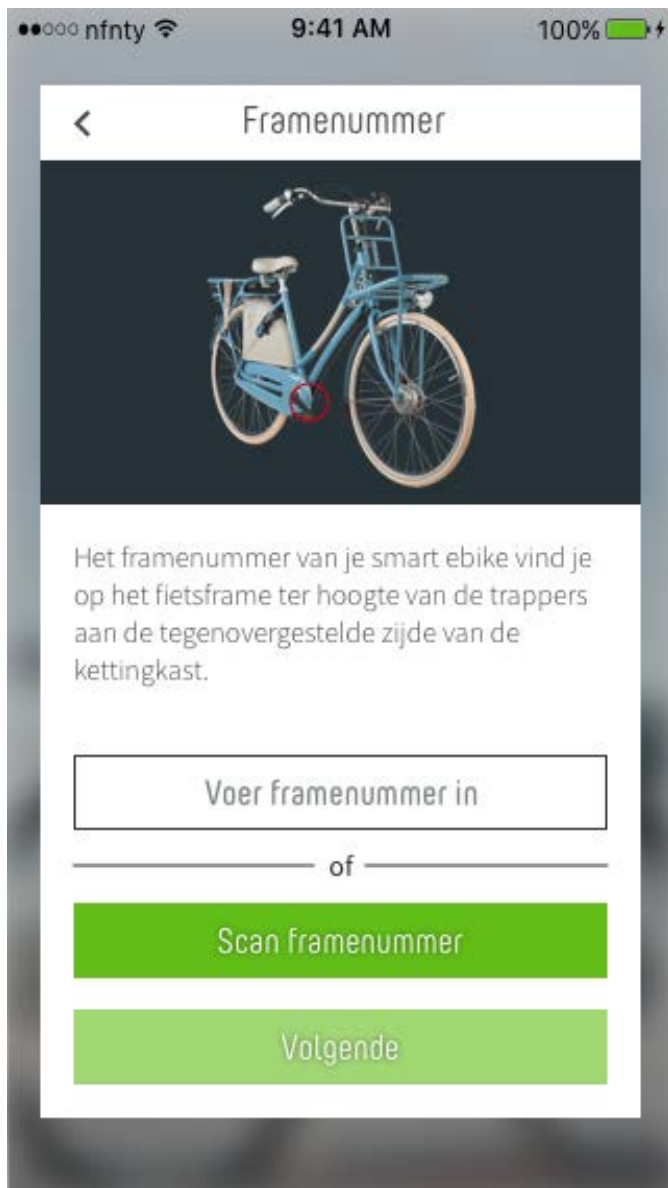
●●○○○ nfnty 9:41 AM 100%

<

Framenummer

Het framenummer van je smart ebike vind je op het fietsframe ter hoogte van de trappers aan de tegenovergestelde zijde van de kettingkast.

Voer framenummer in

of

Scan framenummer

Volgende